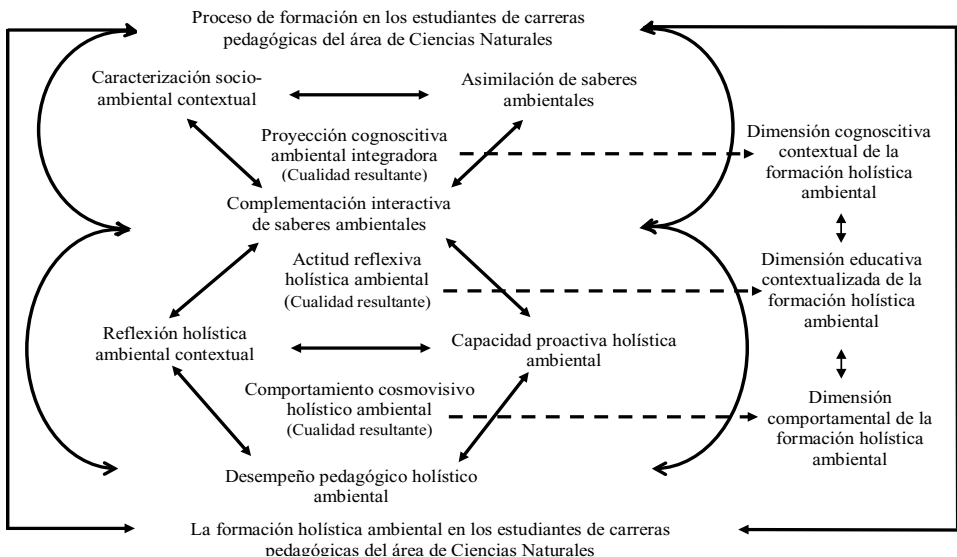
Proceso de formación en los estudiantes de carreras pedagógicas del área de Ciencias Naturales

Caracterización socio-ambiental contextual

Asimilación de saberes ambientales

Proyección cognoscitiva ambiental integradora
(Cualidad resultante)

Dimensión cognoscitiva contextual de la formación holística ambiental

Complementación interactiva de saberes ambientales

Actitud reflexiva holística ambiental
(Cualidad resultante)

Dimensión educativa contextualizada de la formación holística ambiental

Reflexión holística ambiental contextual

Capacidad proactiva holística ambiental

Comportamiento cosmovisivo holístico ambiental
(Cualidad resultante)

Dimensión comportamental de la formación holística ambiental

Desempeño pedagógico holístico ambiental

La formación holística ambiental en los estudiantes de carreras pedagógicas del área de Ciencias Naturales